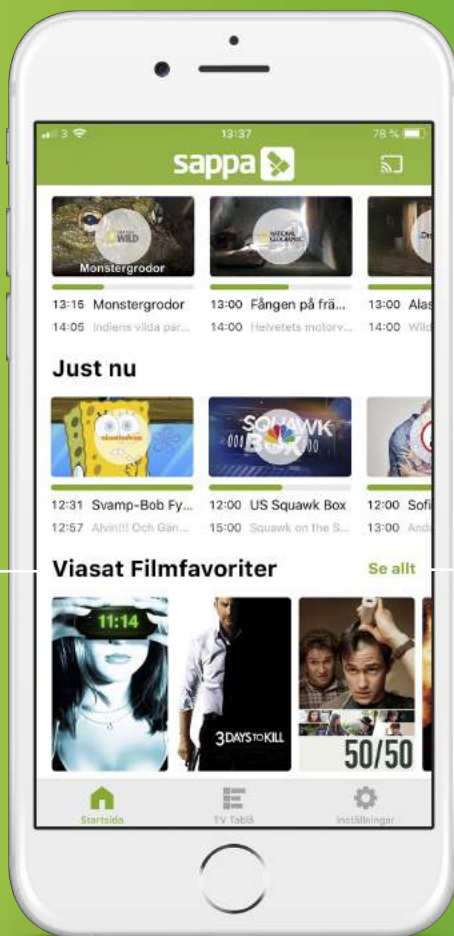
3 13:37 78 %

sappa

WILD
Monstergrodor
13:15 Monstergrodor
14:05 Indiens vilda par...

NATIONAL GEOGRAPHIC
13:00 Fången på frä...
14:00 Helvetets motorv...

13:00 Alas
14:00 Wild

Just nu

nickelodeon
12:31 Svamp-Bob Fy...
12:57 Alvin!!! Och Gän...

SQUAWK BOX
12:00 US Squawk Box
15:00 Squawk on the S...

12:00 Sofi
13:00 And

Viasat Filmfavoriter
Se allt

11:14

3 DAYS TO KILL

50/50

Startsida
TV Tablå
Inställningar